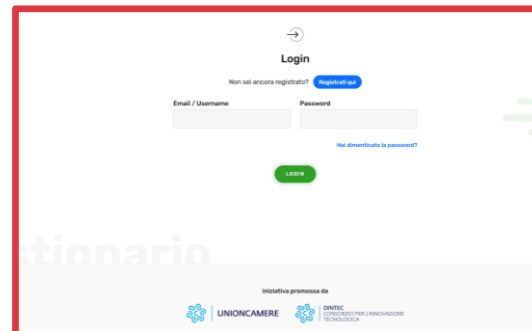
Login

Non sei ancora registrato? Registrati qui

Email / Username

Password

Hai dimenticato la password?

LOGIN

stionario

iniziativa promossa da

UNIONCAMERE

DINTEC
CONSORZIO PER L'INNOVAZIONE TECNOLOGICA